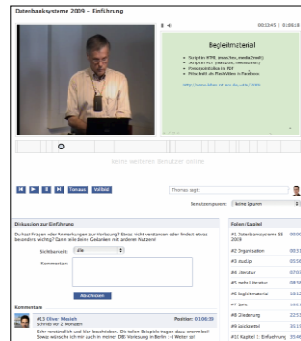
Datenbanksysteme 2009 – Einführung

00:34:5 | 01:06:0

Begleitmaterial

Skripten HTML (max/lec_media/draft)
Skripten HTML (max/lec.media)
Präsentationsfolien in PDF
Mitschrift als PowerPoint in Flashkurs

Keine weiteren Benutzer online

Thomas sagt:

Benutzername: keine (guest)

Diskussion zur Einführung

Du hast Fragen oder Anmerkungen zur Vorlesung? Etwas nicht verstanden oder findest etwas besonders wichtig? Dann schreib deine Gedanken mit anderen Nutzern!

Sichtbarkeit: alle

Kommentar:

Abschicken

Kommentare

#13 Oliver Mauch
Position: 01:08:39

Folien/Kapitel

#1 Datenbanksysteme SS 2009
#2 Organisation
#3 Ablauf
#4 Literatur
#5 Lehrinhalte
#6 Begriffsdefinitionen
#8 Änderung
#9 Lernziele
#10 Kapitel 1: Einführung